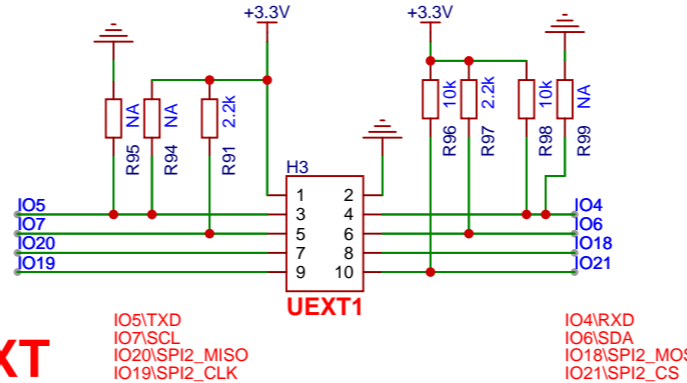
+3.3V

+3.3V

NA
R95

NA
R94

2.2k
R91

10k
R96

2.2k
R97

10k
R98

NA
R99

H3

| 1 | 2 |
|---|---|
| 3 | 4 |
| 5 | 6 |
| 7 | 8 |
| 9 | 10 |

IO5
IO7
IO20
IO19

IO4
IO6
IO18
IO21

UEXT1

XT

IO5\TXD
IO7\SCL
IO20\SPI2_MISO
IO19\SPI2_CLK

IO4\RXD
IO6\SDA
IO18\SPI2_MOS
IO21\SPI2_CS